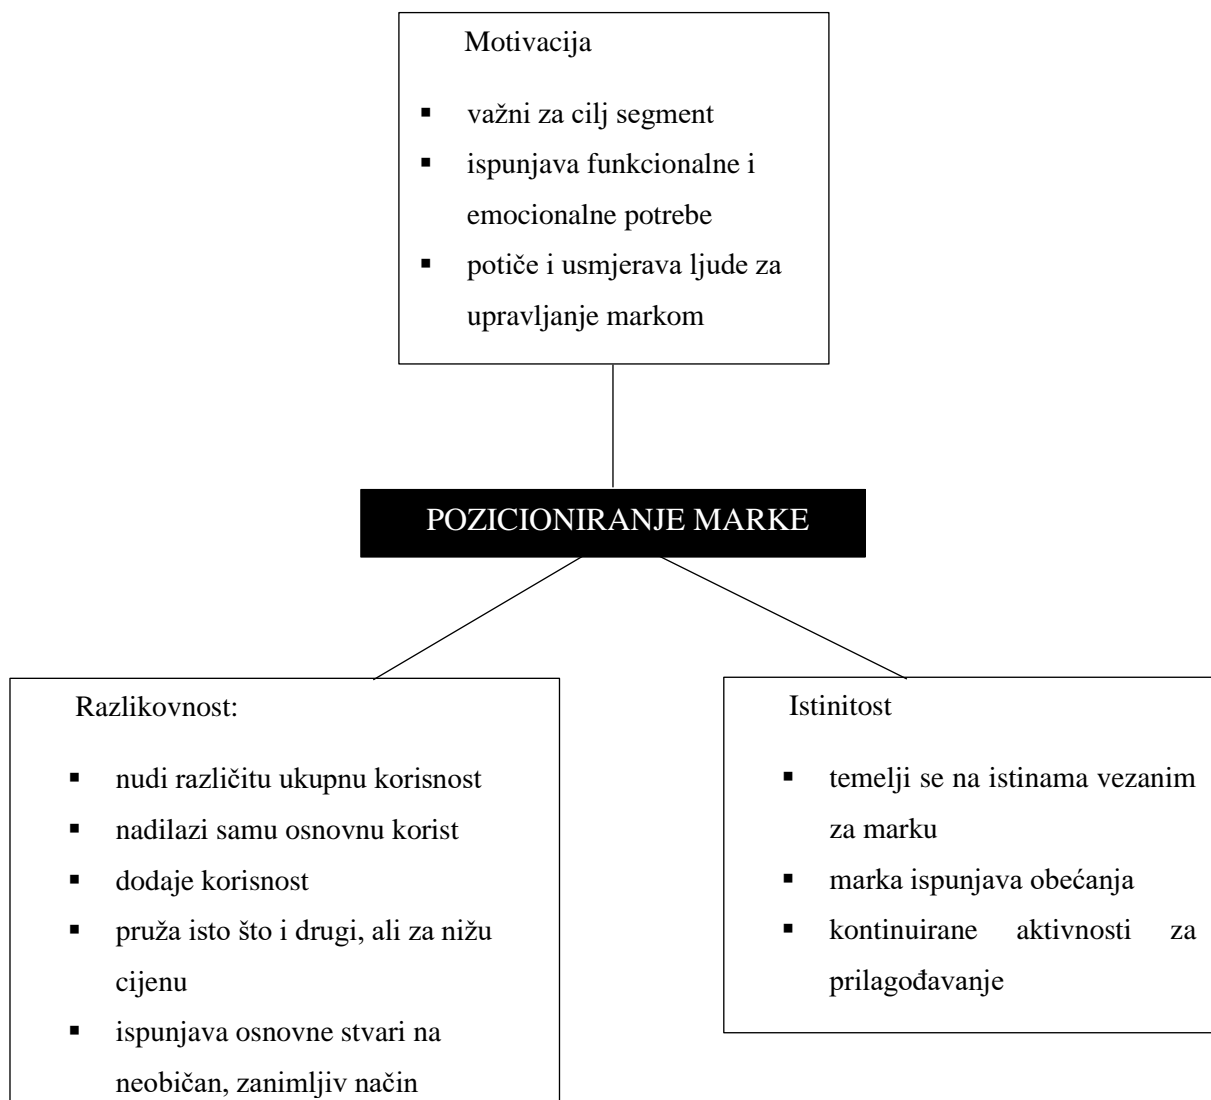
Motivacija

- važni za cilj segment
- ispunjava funkcionalne i emocionalne potrebe
- potiče i usmjerava ljude za upravljanje markom

POZICIONIRANJE MARKE

Razlikovnost:

- nudi različitu ukupnu korisnost
- nadilazi samu osnovnu korist
- dodaje korisnost
- pruža isto što i drugi, ali za nižu cijenu
- ispunjava osnovne stvari na neobičan, zanimljiv način

Istinitost

- temelji se na istinama vezanim za marku
- marka ispunjava obećanja
- kontinuirane aktivnosti za prilagođavanje